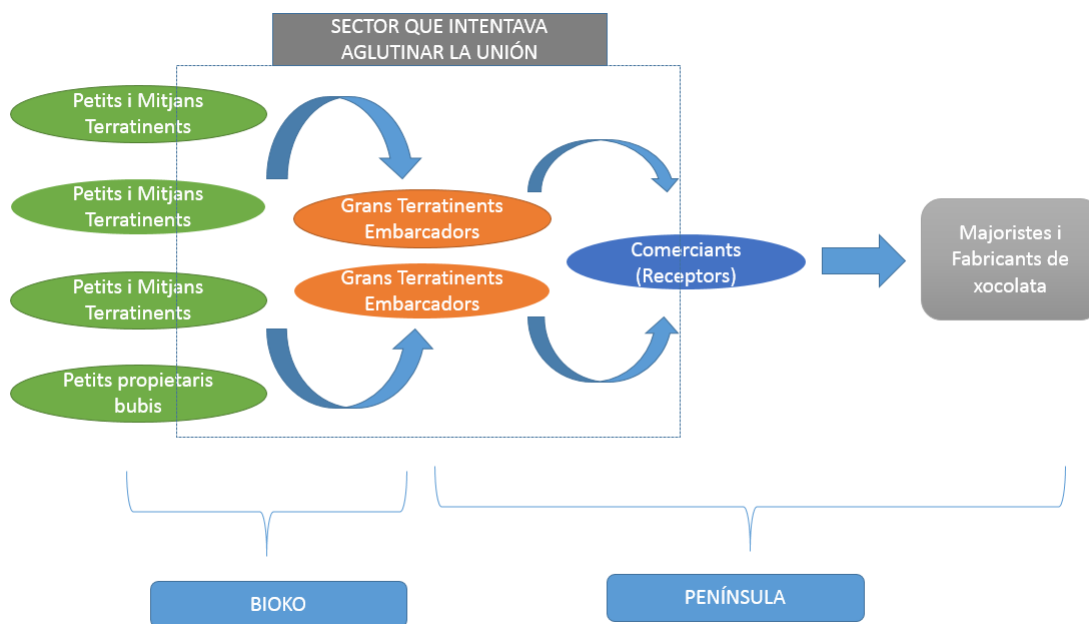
SECTOR QUE INTENTAVA AGLUTINAR LA UNIÓN

Petits i Mitjans Terratinents

Petits i Mitjans Terratinents

Petits i Mitjans Terratinents

Petits propietaris bubis

Grans Terratinents Embarcadors

Grans Terratinents Embarcadors

Comerciants (Receptors)

Majoristes i Fabricants de xocolata

BIOKO

PENÍNSULA